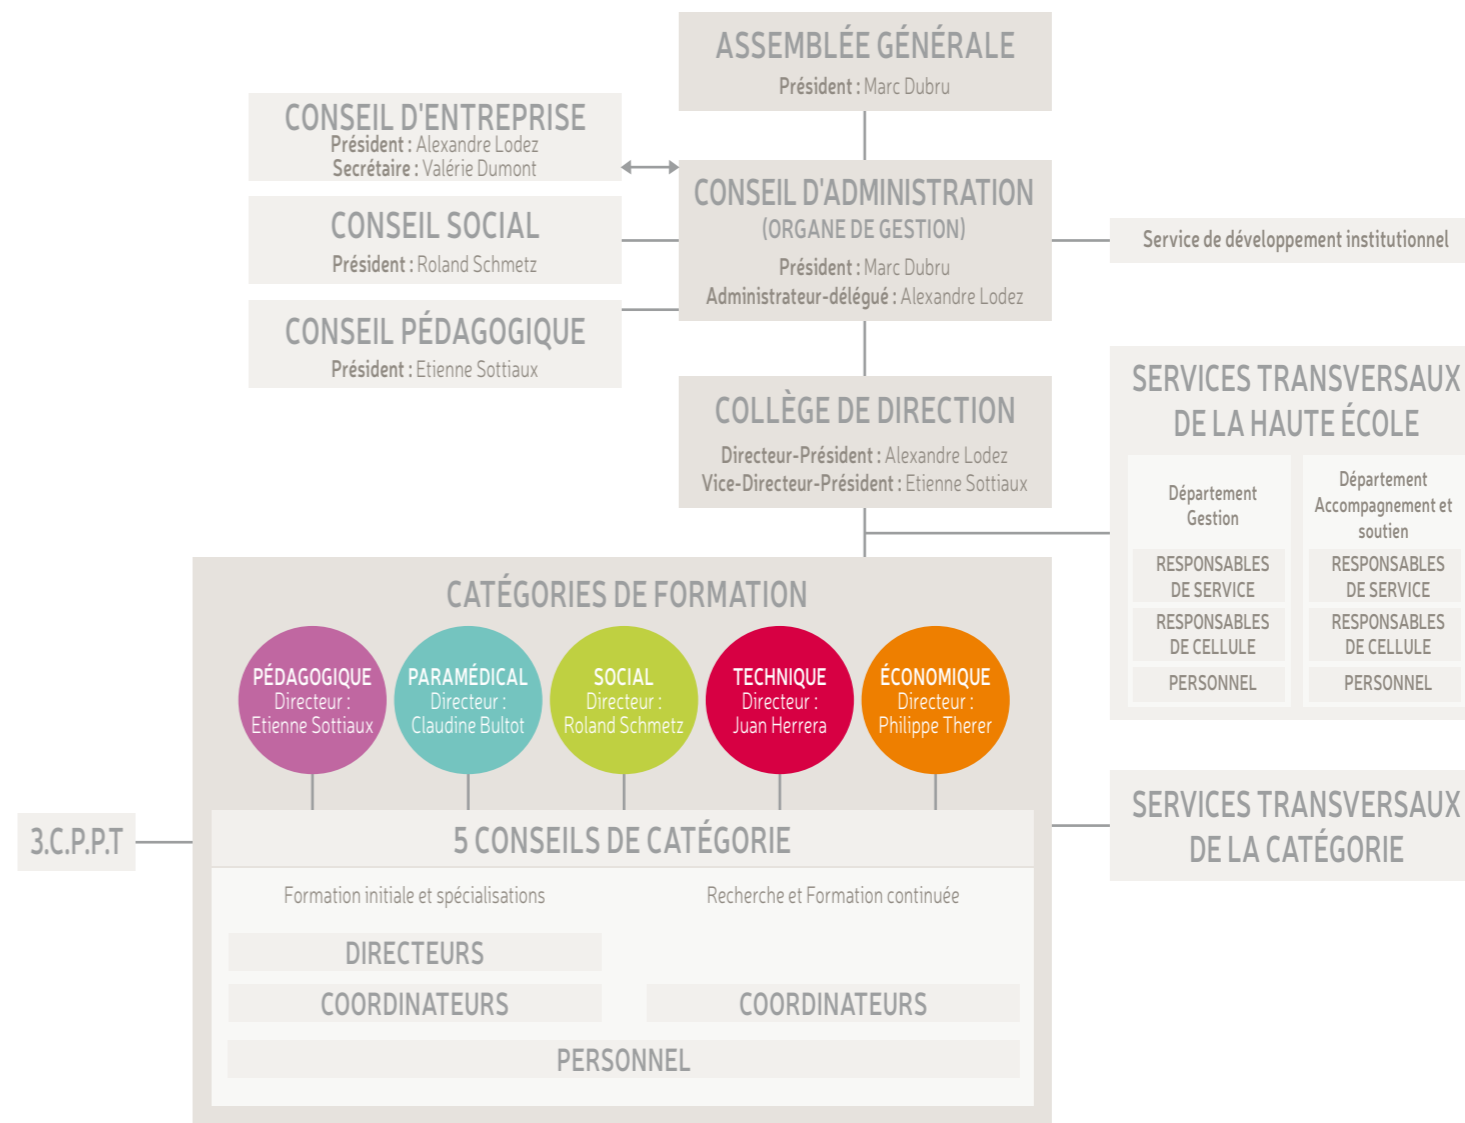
ASSEMBLÉE GÉNÉRALE
Président : Marc Dubru

CONSEIL D'ENTREPRISE
Président : Alexandre Lodez
Secrétaire : Valérie Dumont

CONSEIL SOCIAL
Président : Roland Schmetz

CONSEIL PÉDAGOGIQUE
Président : Etienne Sottiaux

CONSEIL D'ADMINISTRATION
(ORGANE DE GESTION)
Président : Marc Dubru
Administrateur-délégué : Alexandre Lodez

Service de développement institutionnel

COLLÈGE DE DIRECTION
Directeur-Président : Alexandre Lodez
Vice-Directeur-Président : Etienne Sottiaux

SERVICES TRANSVERSAUX DE LA HAUTE ÉCOLE

Département Gestion
RESPONSABLES DE SERVICE
RESPONSABLES DE CELLULE
PERSONNEL

Département Accompagnement et soutien
RESPONSABLES DE SERVICE
RESPONSABLES DE CELLULE
PERSONNEL

CATÉGORIES DE FORMATION

PÉDAGOGIQUE
Directeur : Etienne Sottiaux

PARAMÉDICAL
Directeur : Claudine Bultot

SOCIAL
Directeur : Roland Schmetz

TECHNIQUE
Directeur : Juan Herrera

ÉCONOMIQUE
Directeur : Philippe Therer

3.C.P.P.T

5 CONSEILS DE CATÉGORIE

Formation initiale et spécialisations
Recherche et Formation continuée

DIRECTEURS
COORDINATEURS
COORDINATEURS
PERSONNEL

SERVICES TRANSVERSAUX DE LA CATÉGORIE